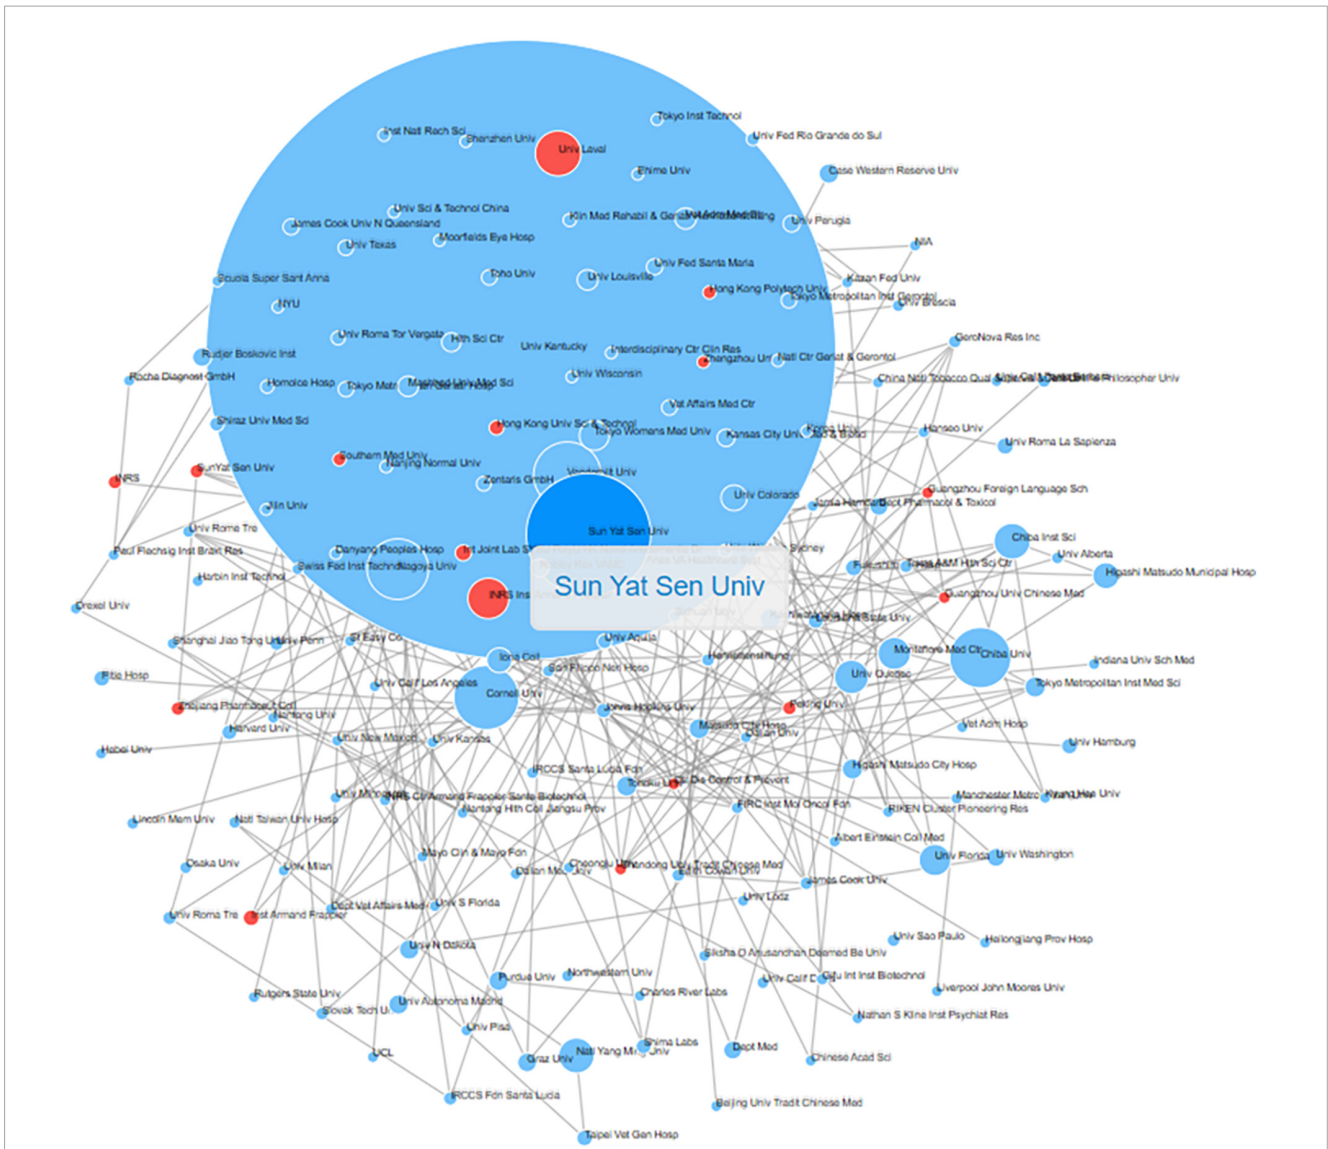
Tokyo Inst Technol
Inst Natl Rech Sci
Shenzhen Univ
Univ Laval
Univ Fed Rio Grande do Sul
Ehime Univ
Case Western Reserve Univ
Univ Sci & Technol China
James Cook Univ N Queensland
Klin Med Rehabil & Geriatr
Univ Perugia
Moorfields Eye Hosp
Univ Texas
NIA
Univ Fed Santa Maria
Toho Univ
Univ Louisville
Kazan Fed Univ
Scuola Super Sant Anna
Hong Kong Polytech Univ
Tokyo Metropolitan Inst Gerontol
Univ Brescia
NYU
GeroNova Res Inc
Univ Roma Tor Vergata
Hlth Sci Ctr
Univ Kentucky
Interdisciplinary Ctr Clin Res
Rudjer Boskovic Inst
Zhengzhou Univ
Natl Ctr Geriat & Gerontol
Roche Diagnost GmbH
Homolce Hosp
Tokyo Metr
Univ Wisconsin
China Natl Tobacco Qual
Philosopher Univ
Vet Affairs Med Ctr
Shiraz Univ Med Sci
Hong Kong Univ Sci & Technol
Tokyo Womens Med Univ
Kansas City Univ
Hanseo Univ
Univ Roma La Sapienza
Southern Med Univ
Nanjing Normal Univ
INRS
SunYat Sen Univ
Vanderbilt Univ
Zentaris GmbH
Guangzhou Foreign Language Sch
Univ Colorado
Jin Univ
Univ Rome Tre
Sun Yat Sen Univ
Chiba Inst Sci
Paul Flechsig Inst Brain Res
Danyang Peoples Hosp
Intl Joint Lab
Sydney
Univ Alberta
Swiss Fed Inst Technol
Nagoya Univ
Harbin Inst Technol
Sun Yat Sen Univ
Higashi Matsudo Municipal Hosp
Guangzhou Univ Chinese Med
INRS Inst
Drexel Univ
Shanghai Jiao Tong Univ
Univ Penn
St Elisey Co
Univ Aquila
Iona Coll
Montefiore Med Ctr
Chiba Univ
Indiana Univ Sch Med
Fitie Hosp
San Filippo Neri Hosp
Univ Quebec
Univ Calif Los Angeles
Tokyo Metropolitan Inst Med Sci
Cornell Univ
Zhejiang Pharmaceut Coll
Johns Hopkins Univ
Peking Univ
Hanfang Univ
Harvard Univ
Vet Adm Hosp
Univ New Mexico
Univ Kansas
Univ Hamburg
Hebei Univ
Higashi Matsudo City Hosp
IRCCS Santa Lucia Fdn
Tohoku Univ
Ctr Dis Control & Prevent
Univ Minnesota
INRS Ctr Armand Frappier Sante Biotechnol
Manchester Metro
Kyung Hee Univ
FIRC Inst Mol Oncol Fdn
RIKEN Cluster Pioneering Res
Nantong Hlth Coll Jiangsu Prov
Lincoln Mem Univ
Natl Taiwan Univ Hosp
Albert Einstein Coll Med
Univ Florida
Univ Washington
Mayo Clin & Mayo Fdn
Osaka Univ
Univ Milan
Chongqing Univ
Shandong Univ Tradit Chinese Med
Edith Cowan Univ
Dalian Med Univ
James Cook Univ
Dept Vet Affairs Med
Univ S Florida
Univ Lodz
Univ Roma Tre
Inst Armand Frappier
Univ Sao Paulo
Heilongjiang Prov Hosp
Univ N Dakota
Siksha O Anusandhan Deemed Be Univ
Purdue Univ
Northwestern Univ
Univ Calif D
Cefu Int Inst Biotechnol
Charles River Labs
Liverpool John Moores Univ
Rutgers State Univ
Slovak Tech U
Univ Autonoma Madrid
Nathan S Kline Inst Psychiat Res
Univ Pisa
Shima Labs
Natl Yang Ming Univ
Dept Med
UCL
Graz Univ
Chinese Acad Sci
IRCCS Fdn Santa Lucia
Beijing Univ Tradit Chinese Med
Taipei Vet Gen Hosp